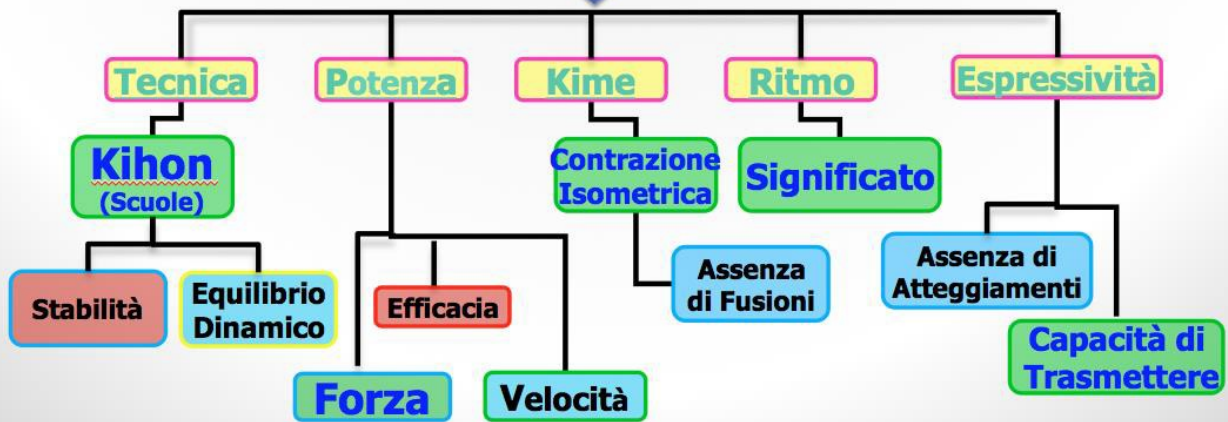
Tecnica

Kihon
(Scuole)

Stabilità

Equilibrio Dinamico

Potenza

Efficacia

Forza

Velocità

Kime

Contrazione Isometrica

Assenza di Fusioni

Ritmo

Significato

Espressività

Assenza di Atteggiamenti

Capacità di Trasmettere